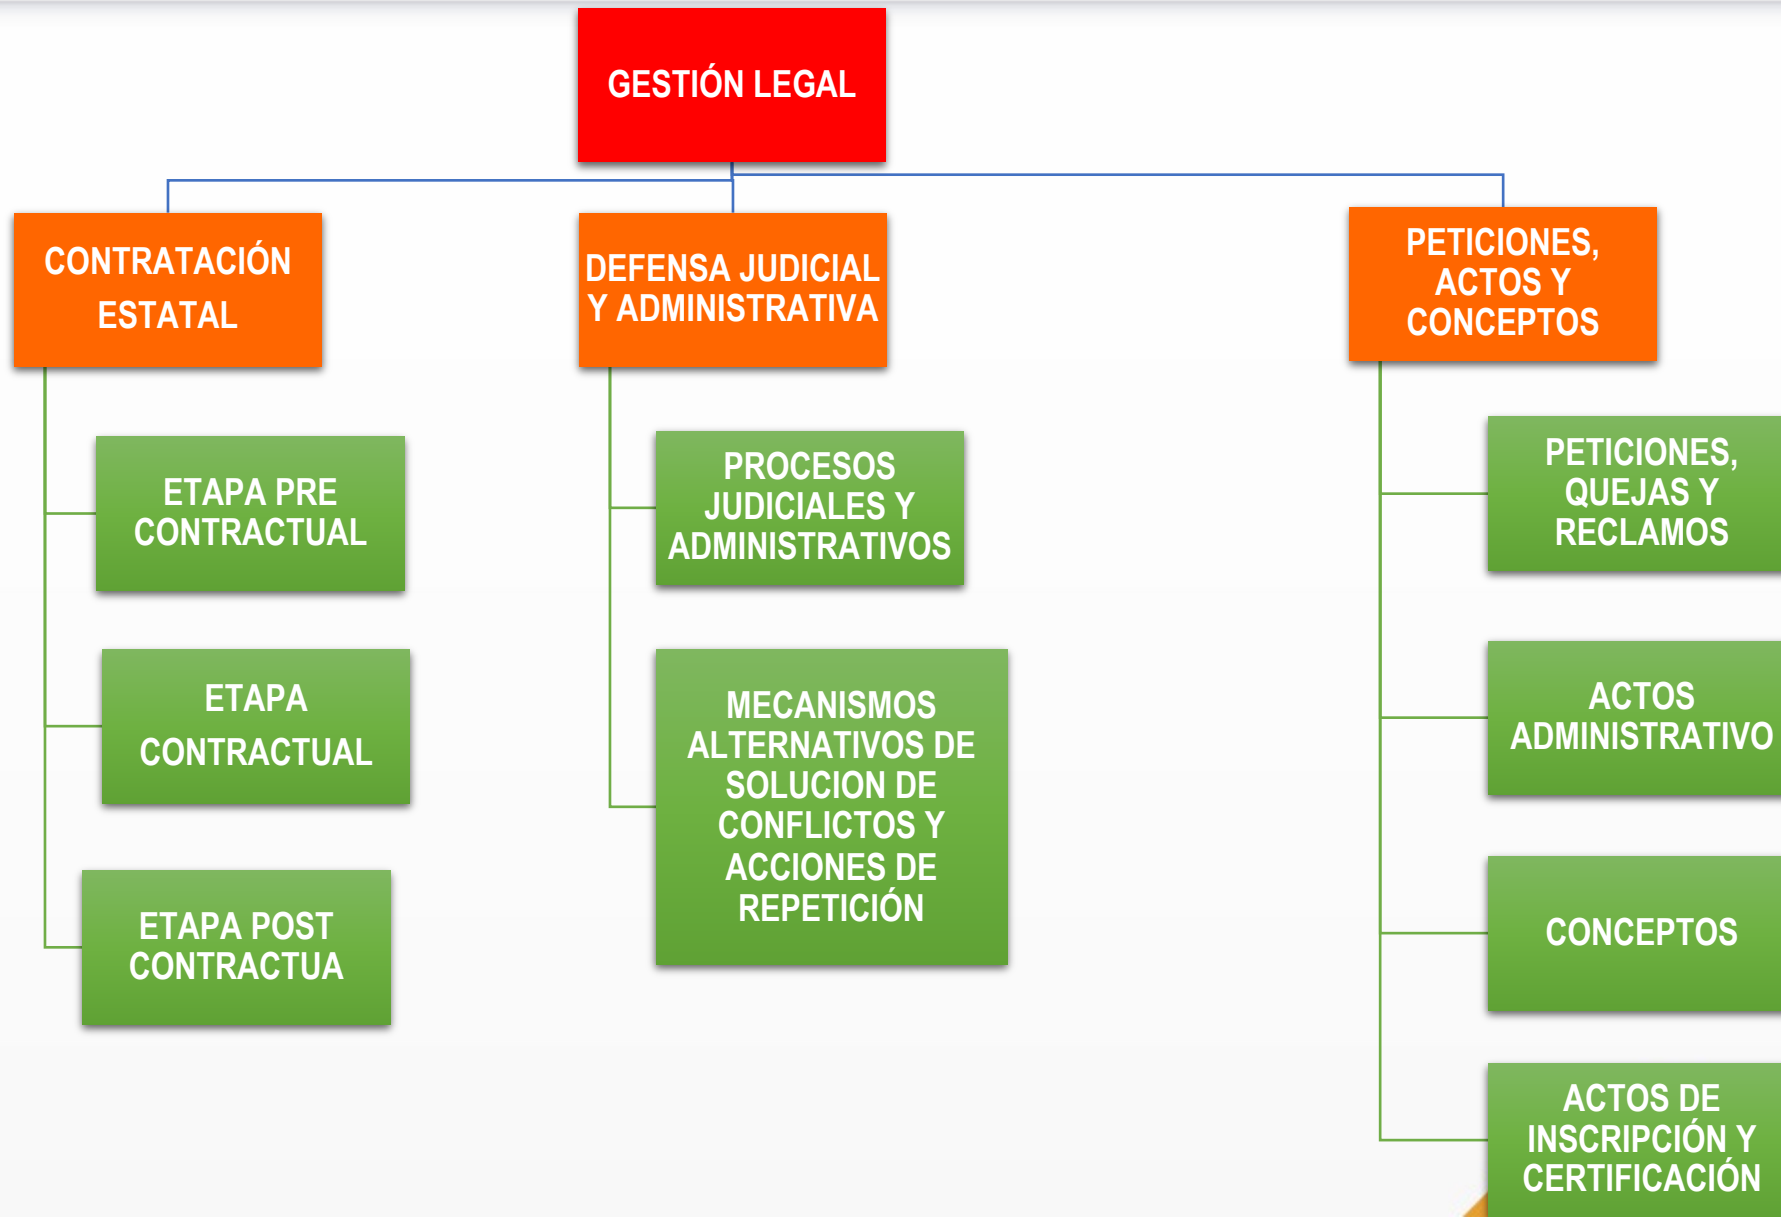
GESTIÓN LEGAL

CONTRATACIÓN ESTATAL

ETAPA PRE CONTRACTUAL

ETAPA CONTRACTUAL

ETAPA POST CONTRACTUA

DEFENSA JUDICIAL Y ADMINISTRATIVA

PROCESOS JUDICIALES Y ADMINISTRATIVOS

MECANISMOS ALTERNATIVOS DE SOLUCION DE CONFLICTOS Y ACCIONES DE REPETICIÓN

PETICIONES, ACTOS Y CONCEPTOS

PETICIONES, QUEJAS Y RECLAMOS

ACTOS ADMINISTRATIVO

CONCEPTOS

ACTOS DE INSCRIPCIÓN Y CERTIFICACIÓN